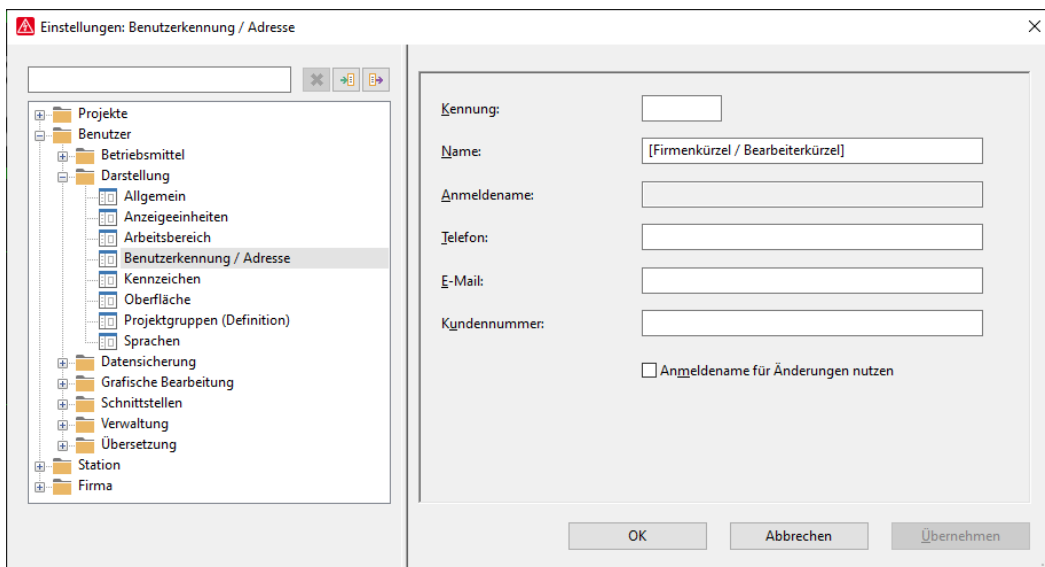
Einstellungen: Benutzerkennung / Adresse

Projekte
Benutzer
Betriebsmittel
Darstellung
Allgemein
Anzeigeeinheiten
Arbeitsbereich
Benutzerkennung / Adresse
Kennzeichen
Oberfläche
Projektgruppen (Definition)
Sprachen
Datensicherung
Grafische Bearbeitung
Schnittstellen
Verwaltung
Übersetzung
Station
Firma

Kennung:
Name: [Firmenkürzel / Bearbeiterkürzel]
Anmeldename:
Telefon:
E-Mail:
Kundennummer:
Anmeldename für Änderungen nutzen

OK
Abbrechen
Übernehmen